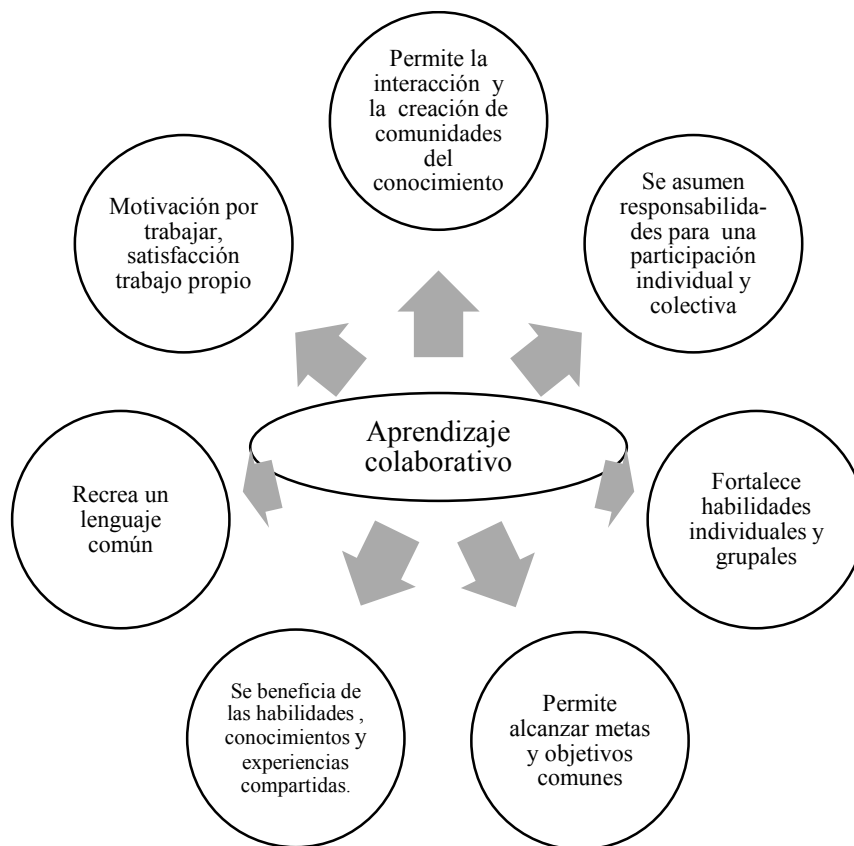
Permite la interacción y la creación de comunidades del conocimiento

Motivación por trabajar, satisfacción trabajo propio

Se asumen responsabilidades para una participación individual y colectiva

Aprendizaje colaborativo

Recrea un lenguaje común

Fortalece habilidades individuales y grupales

Se beneficia de las habilidades , conocimientos y experiencias compartidas.

Permite alcanzar metas y objetivos comunes